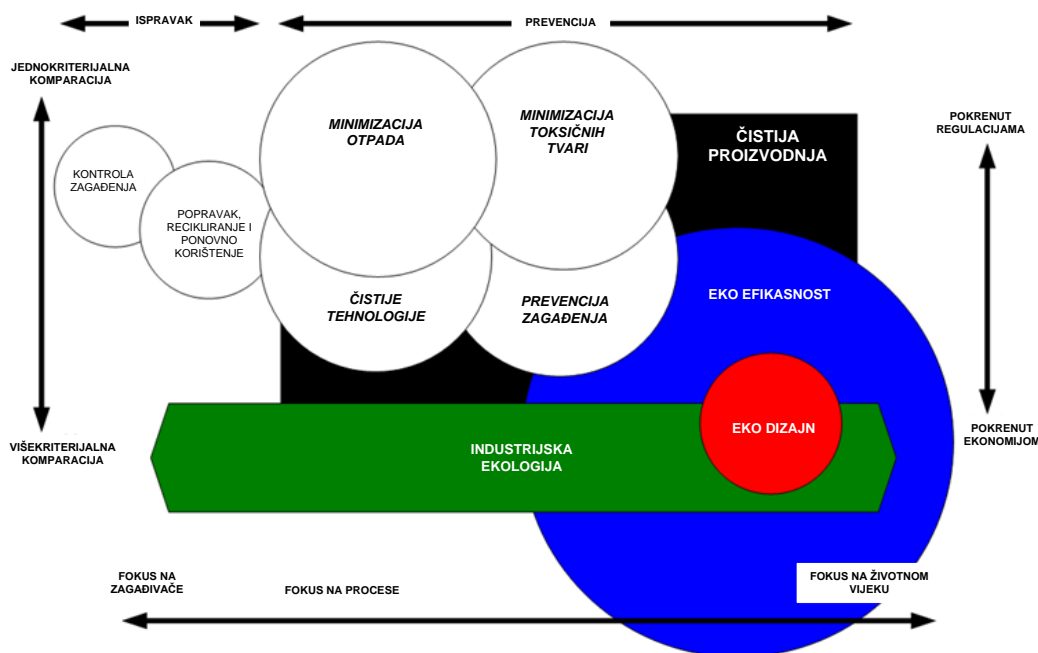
ISPRAVAK

PREVENCIJA

JEDNOKRITERIJALNA KOMPARACIJA

KONTROLA ZAGAĐENJA

POPRAVAK, RECIKLIRANJE I PONOVNO KORIŠTENJE

MINIMIZACIJA OTPADA

MINIMIZACIJA TOKSIČNIH TVARI

ČISTIJA PROIZVODNJA

POKRENUT REGULACIJAMA

ČISTIJE TEHNOLOGIJE

PREVENCIJA ZAGAĐENJA

EKO EFIKASNOST

EKO DIZAJN

VIŠEKRITERIJALNA KOMPARACIJA

INDUSTRIJSKA EKOLOGIJA

POKRENUT EKONOMIJOM

FOKUS NA ZAGAĐIVAČE

FOKUS NA PROCESE

FOKUS NA ŽIVOTNOM VIJEKU